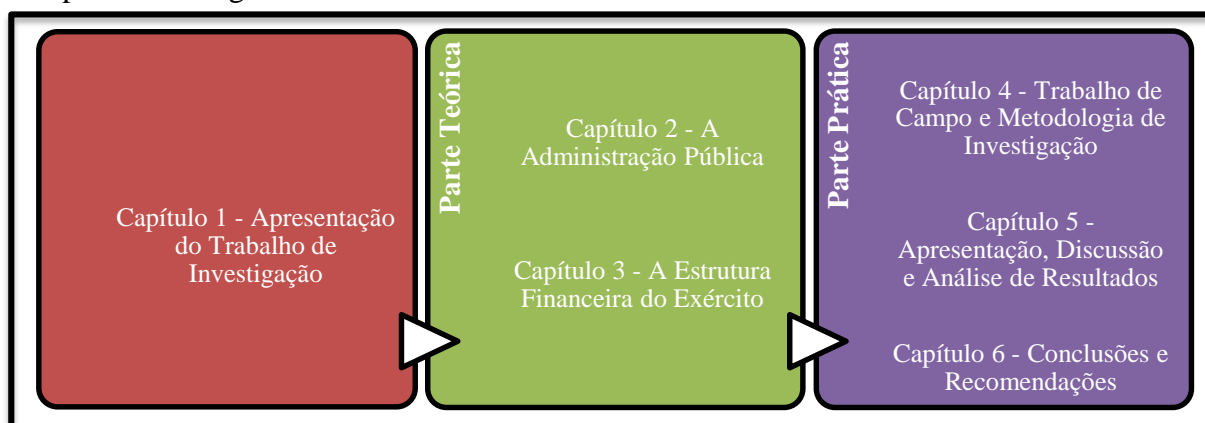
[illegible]

Capítulo 1 - Apresentação do Trabalho de Investigação

Parte Teórica

Capítulo 2 - A Administração Pública

Capítulo 3 - A Estrutura Financeira do Exército

Parte Prática

Capítulo 4 - Trabalho de Campo e Metodologia de Investigação

Capítulo 5 - Apresentação, Discussão e Análise de Resultados

Capítulo 6 - Conclusões e Recomendações